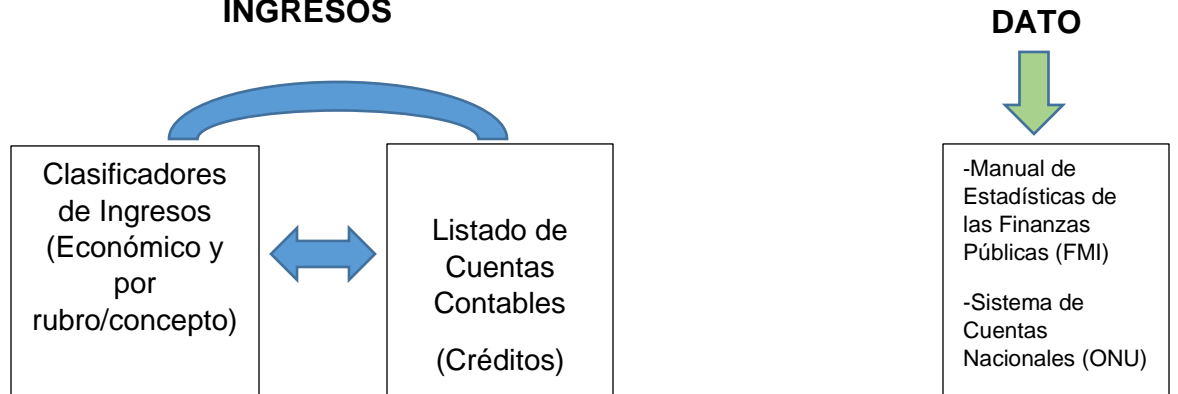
INGRESOS

DATO

Clasificadores de Ingresos (Económico y por rubro/concepto)

Listado de Cuentas Contables

(Créditos)

-Manual de Estadísticas de las Finanzas Públicas (FMI)

-Sistema de Cuentas Nacionales (ONU)